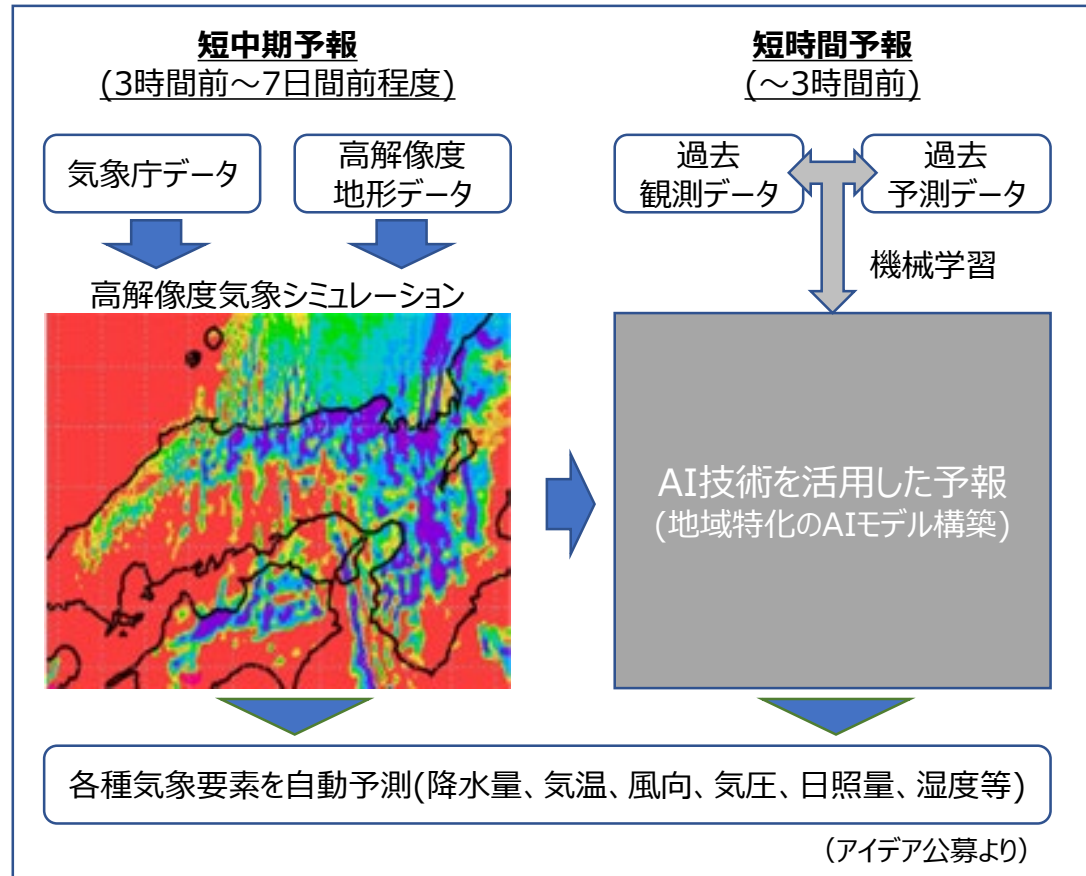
短中期予報
(3時間前～7日間前程度)

気象庁データ

高解像度
地形データ

高解像度気象シミュレーション

短時間予報
(～3時間前)

過去
観測データ

過去
予測データ

機械学習

AI技術を活用した予報
(地域特化のAIモデル構築)

各種気象要素を自動予測(降水量、気温、風向、気圧、日照量、湿度等)

（アイデア公募より）